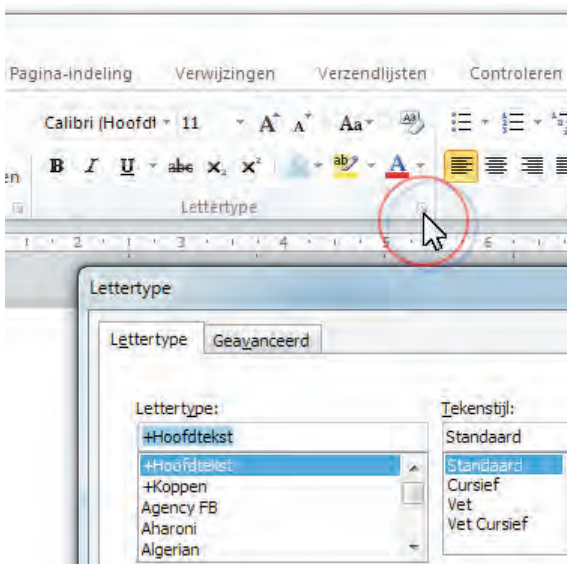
Pagina-indeling Verwijzingen Verzendlijsten Controleren

Calibri (Hoofdt 11 A A Aa

en B I U abe x₂ x²

Lettertype

1 2 1 3 4 5 6

Lettertype

Lettertype Geavanceerd

Lettertype:

+Hoofdtekst

+Hoofdtekst
+Koppen
Agency FB
Aharoni
Algerian

Tekenstijl:

Standaard

Standaard
Cursief
Vet
Vet Cursief